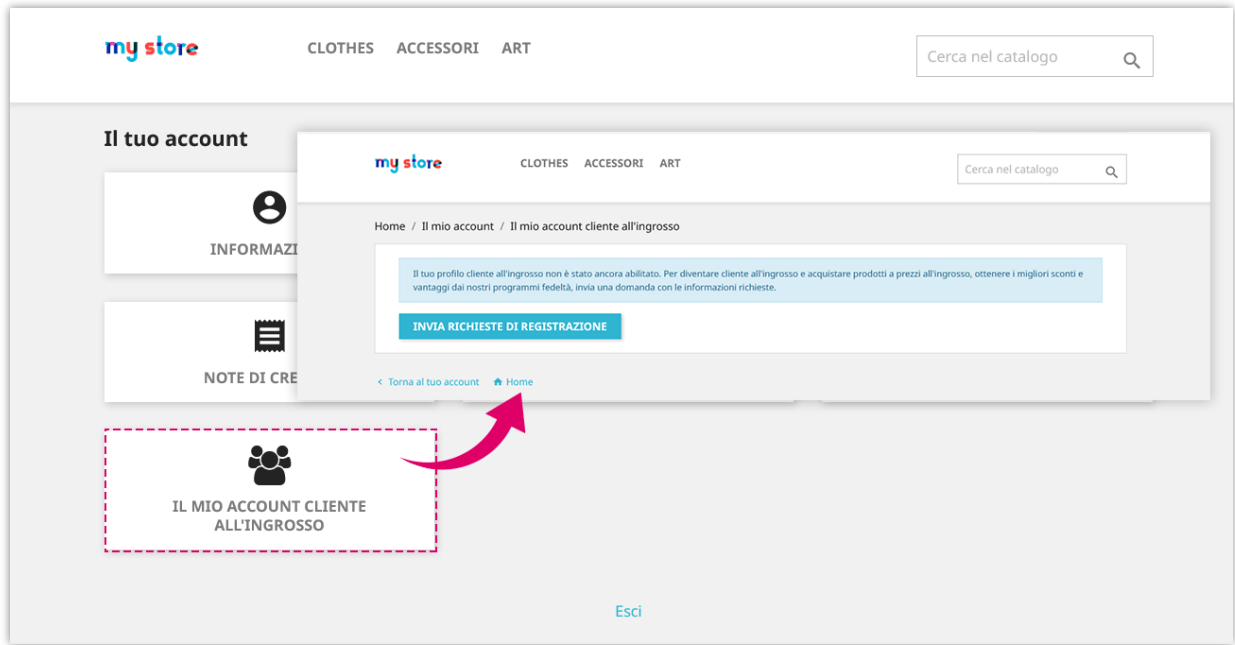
my store

CLOTHES ACCESSORI ART

Cerca nel catalogo

Il tuo account

INFORMAZI

NOTE DI CRE

IL MIO ACCOUNT CLIENTE ALL'INGROSSO

my store

CLOTHES ACCESSORI ART

Cerca nel catalogo

Home / Il mio account / Il mio account cliente all'ingrosso

Il tuo profilo cliente all'ingrosso non è stato ancora abilitato. Per diventare cliente all'ingrosso e acquistare prodotti a prezzi all'ingrosso, ottenere i migliori sconti e vantaggi dai nostri programmi fedeltà, invia una domanda con le informazioni richieste.

INVIA RICHIESTE DI REGISTRAZIONE

< Torna al tuo account Home

Esci